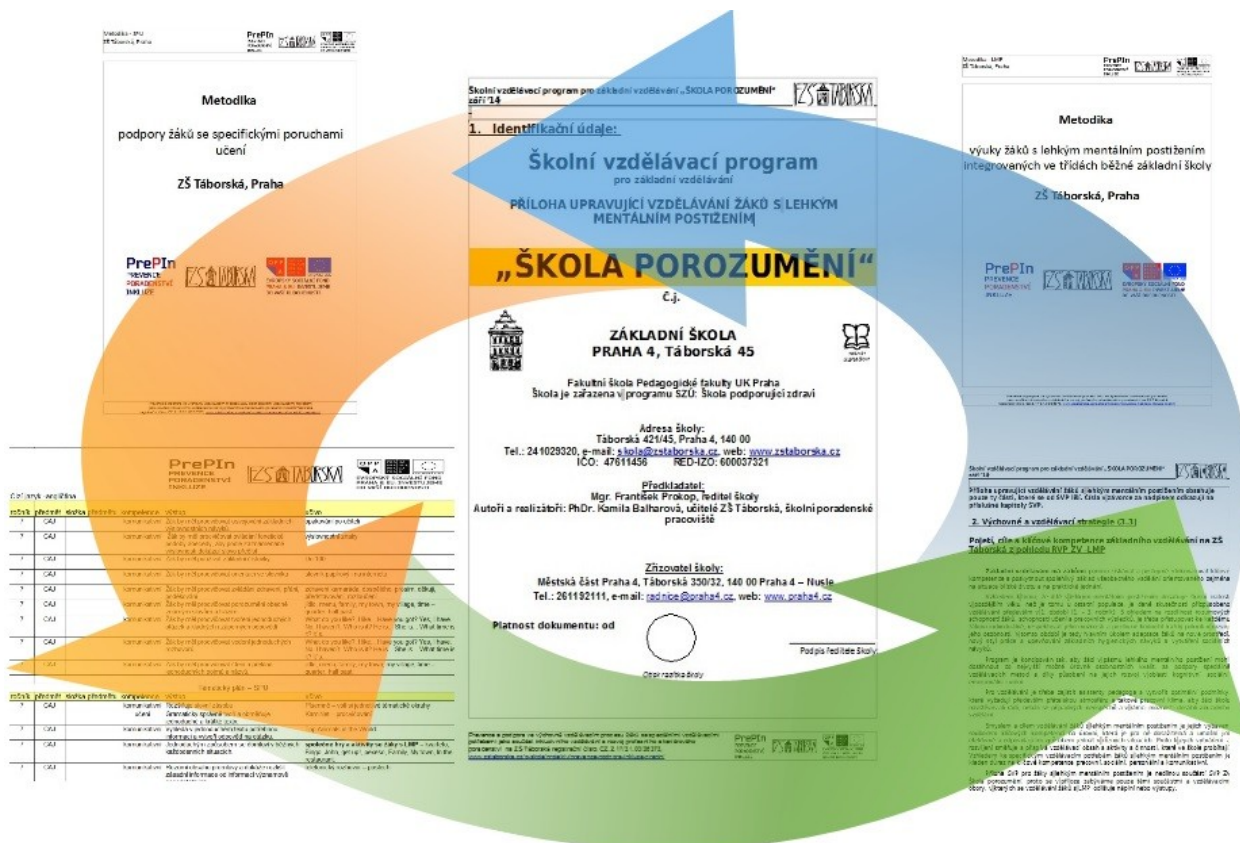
Metodika - SPU
ZŠ Táborská, Praha

PrePIn

Metodika

podpory žáků se specifickými poruchami učení

ZŠ Táborská, Praha

PrePIn
PREVENCE PORADENSTVÍ INKLUZE

Školní vzdělávací program pro základní vzdělávání „ŠKOLA POROZUMĚNÍ" září '14

1. Identifikační údaje:

Školní vzdělávací program
pro základní vzdělávání

PŘÍLOHA UPRAVUJÍCÍ VZDĚLÁVÁNÍ ŽÁKŮ S LEHKÝM MENTÁLNÍM POSTIŽENÍM

„ŠKOLA POROZUMĚNÍ"

Č.j.

ZÁKLADNÍ ŠKOLA
PRAHA 4, Táborská 45

Fakultní škola Pedagogické fakulty UK Praha
Škola je zařazena v programu SZÚ: Škola podporující zdraví

Adresa školy:
Táborská 421/45, Praha 4, 140 00
Tel.: 241029320, e-mail: skola@zstaborska.cz, web: www.zstaborska.cz
IČO: 47611456 RED-IZO: 600037321

Předkladatel:
Mgr. František Prokop, ředitel školy
Autoři a realizátoři: PhDr. Kamila Balharová, učitelé ZŠ Táborská, školní poradenské pracoviště

Zřizovatel školy:
Městská část Praha 4, Táborská 350/32, 140 00 Praha 4 – Nusle
Tel.: 261192111, e-mail: radnice@praha4.cz, web: www.praha4.cz

Platnost dokumentu: od

Podpis ředitele školy

Otisk razítka školy

Metodika - LMP
ZŠ Táborská, Praha

PrePIn

Metodika

výuky žáků s lehkým mentálním postižením integrovaných ve třídách běžné základní školy

ZŠ Táborská, Praha

PrePIn
PREVENCE PORADENSTVÍ INKLUZE

PrePIn
PREVENCE PORADENSTVÍ INKLUZE

Cizí jazyk - angličtina

| ročník | předmět | složka | kompetence | výstup | učivo |
|---|---|---|---|---|---|
| 7 | CAJ | | komunikativní | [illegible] | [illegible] |

Tematický plán – 5/10

Školní vzdělávací program pro základní vzdělávání „ŠKOLA POROZUMĚNÍ"

2. Výchovné a vzdělávací strategie (3.3)

Pojetí, cíle a klíčové kompetence základního vzdělávání na ZŠ Táborská z pohledu RVP ZV – LMP

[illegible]